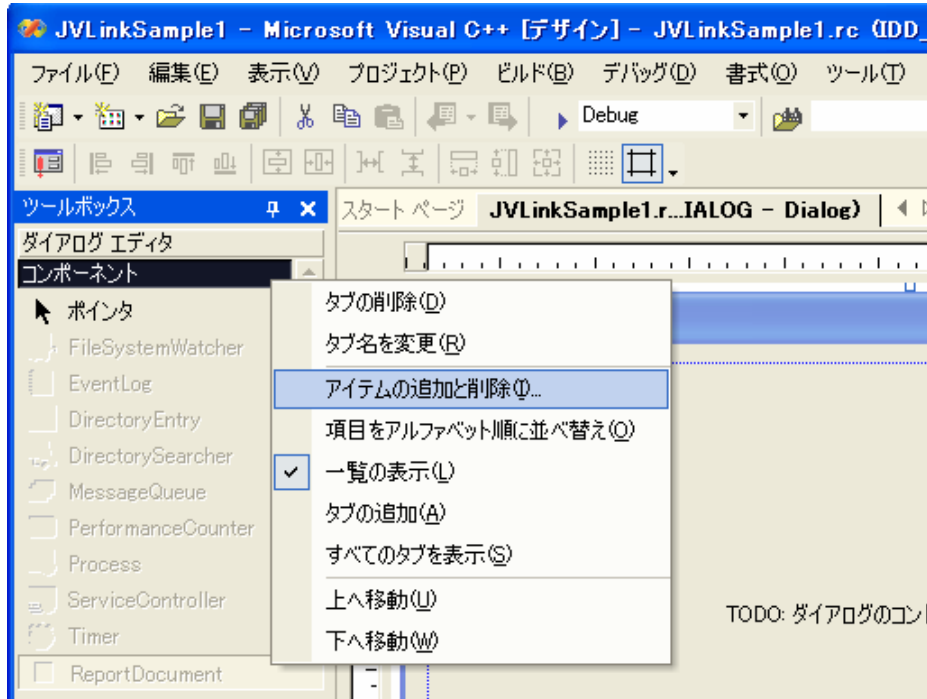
JVLinkSample1 - Microsoft Visual C++ [デザイン] - JVLinkSample1.rc (IDD_

ファイル(F) 編集(E) 表示(V) プロジェクト(P) ビルド(B) デバッグ(D) 書式(O) ツール(T)

Debug

ツールボックス

スタート ページ JVLinkSample1.r...IALOG - Dialog)

ダイアログ エディタ

コンポーネント

ポインタ

FileSystemWatcher

EventLog

DirectoryEntry

DirectorySearcher

MessageQueue

PerformanceCounter

Process

ServiceController

Timer

ReportDocument

タブの削除(D)

タブ名を変更(R)

アイテムの追加と削除(I)...

項目をアルファベット順に並べ替え(O)

一覧の表示(L)

タブの追加(A)

すべてのタブを表示(S)

上へ移動(U)

下へ移動(W)

TODO: ダイアログのコン